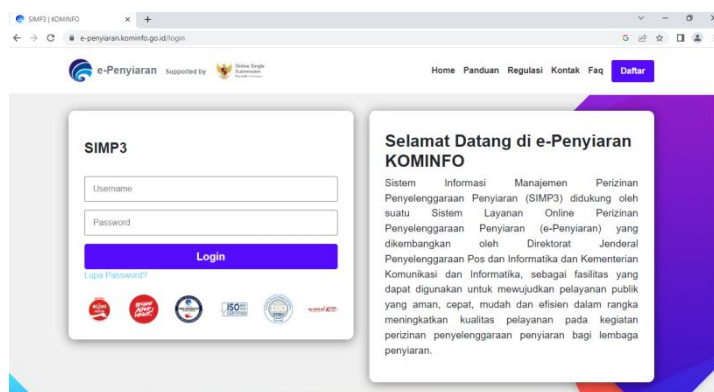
SIMP3 | KOMINFO
e-penyiaran.kominfo.go.id/login

e-Penyiaran Supported by Online Single Submission

Home Panduan Regulasi Kontak Faq Daftar

SIMP3

Username

Password

Login

Lupa Password?

ISO

Selamat Datang di e-Penyiaran KOMINFO

Sistem Informasi Manajemen Perizinan Penyelenggaraan Penyiaran (SIMP3) didukung oleh suatu Sistem Layanan Online Perizinan Penyelenggaraan Penyiaran (e-Penyiaran) yang dikembangkan oleh Direktorat Jenderal Penyelenggaraan Pos dan Informatika dan Kementerian Komunikasi dan Informatika, sebagai fasilitas yang dapat digunakan untuk mewujudkan pelayanan publik yang aman, cepat, mudah dan efisien dalam rangka meningkatkan kualitas pelayanan pada kegiatan perizinan penyelenggaraan penyiaran bagi lembaga penyiaran.